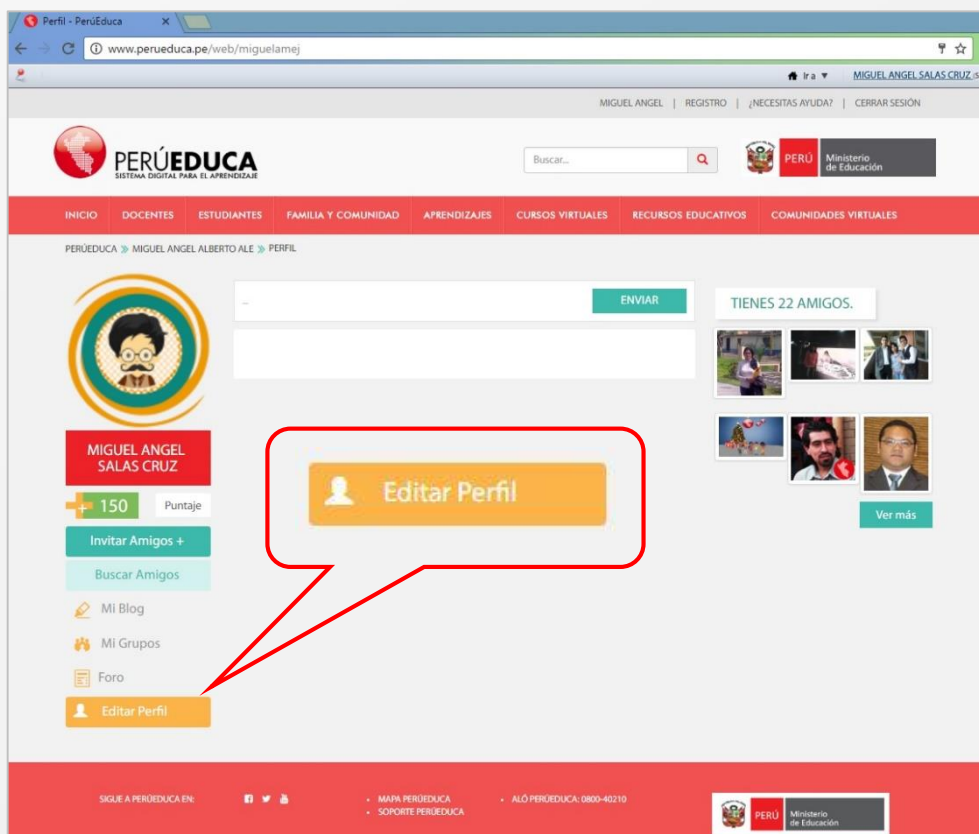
Perfil - PerúEducA ×

www.perueduca.pe/web/miguelamej

Ira ▼ MIGUEL ANGEL SALAS CRUZ

MIGUEL ANGEL | REGISTRO | ¿NECESITAS AYUDA? | CERRAR SESIÓN

PERÚEDUCA
SISTEMA DIGITAL PARA EL APRENDIZAJE

Buscar...

PERÚ Ministerio de Educación

INICIO DOCENTES ESTUDIANTES FAMILIA Y COMUNIDAD APRENDIZAJES CURSOS VIRTUALES RECURSOS EDUCATIVOS COMUNIDADES VIRTUALES

PERÚEDUCA » MIGUEL ANGEL ALBERTO ALE » PERFIL

ENVIAR

TIENES 22 AMIGOS.

Editar Perfil

MIGUEL ANGEL SALAS CRUZ

+ 150 Puntaje

Invitar Amigos +

Buscar Amigos

Mi Blog

Mi Grupos

Foro

Editar Perfil

Ver más

SIGUE A PERÚEDUCA EN:

• MAPA PERÚEDUCA
• SOPORTE PERÚEDUCA

• ALÓ PERÚEDUCA: 0800-40210

PERÚ Ministerio de Educación